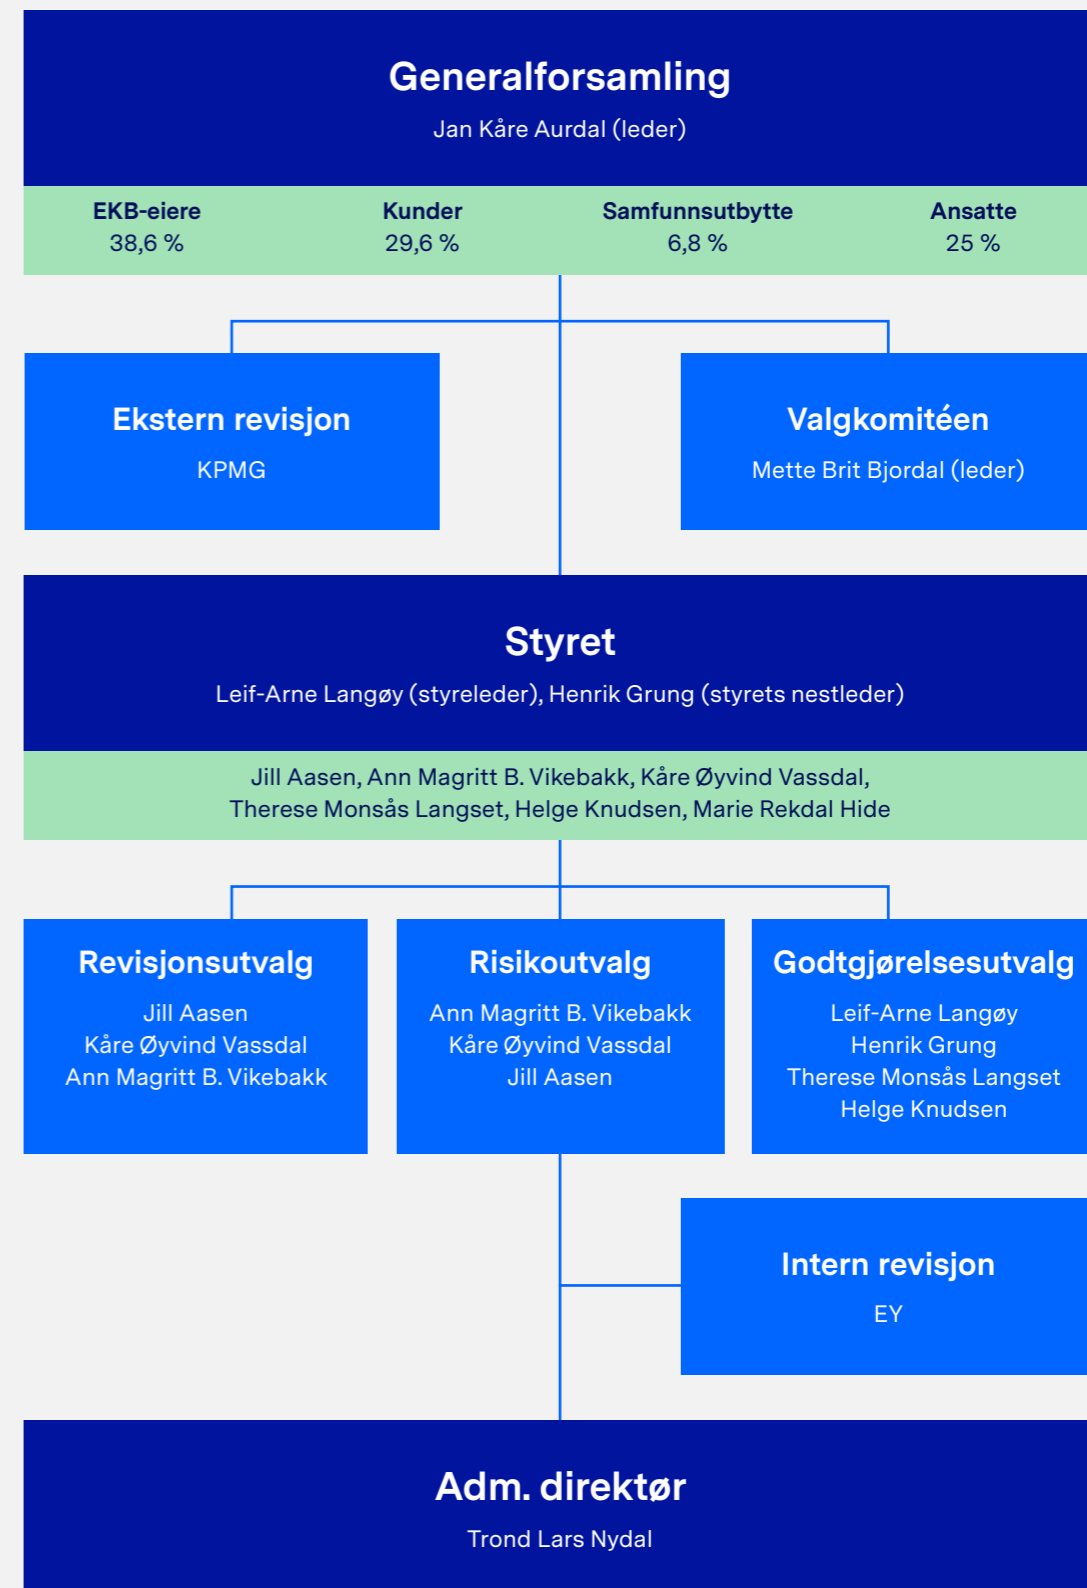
Generalforsamling
Jan Kåre Aurdal (leder)

EKB-eiere
38,6 %

Kunder
29,6 %

Samfunnsutbytte
6,8 %

Ansatte
25 %

Ekstern revisjon
KPMG

Valgkomitéen
Mette Brit Bjordal (leder)

Styret
Leif-Arne Langøy (styreleder), Henrik Grung (styrets nestleder)

Jill Aasen, Ann Magritt B. Vikebakk, Kåre Øyvind Vassdal, Therese Monsås Langset, Helge Knudsen, Marie Rekdal Hide

Revisjonsutvalg
Jill Aasen
Kåre Øyvind Vassdal
Ann Magritt B. Vikebakk

Risikoutvalg
Ann Magritt B. Vikebakk
Kåre Øyvind Vassdal
Jill Aasen

Godtgjørelsesutvalg
Leif-Arne Langøy
Henrik Grung
Therese Monsås Langset
Helge Knudsen

Intern revisjon
EY

Adm. direktør
Trond Lars Nydal